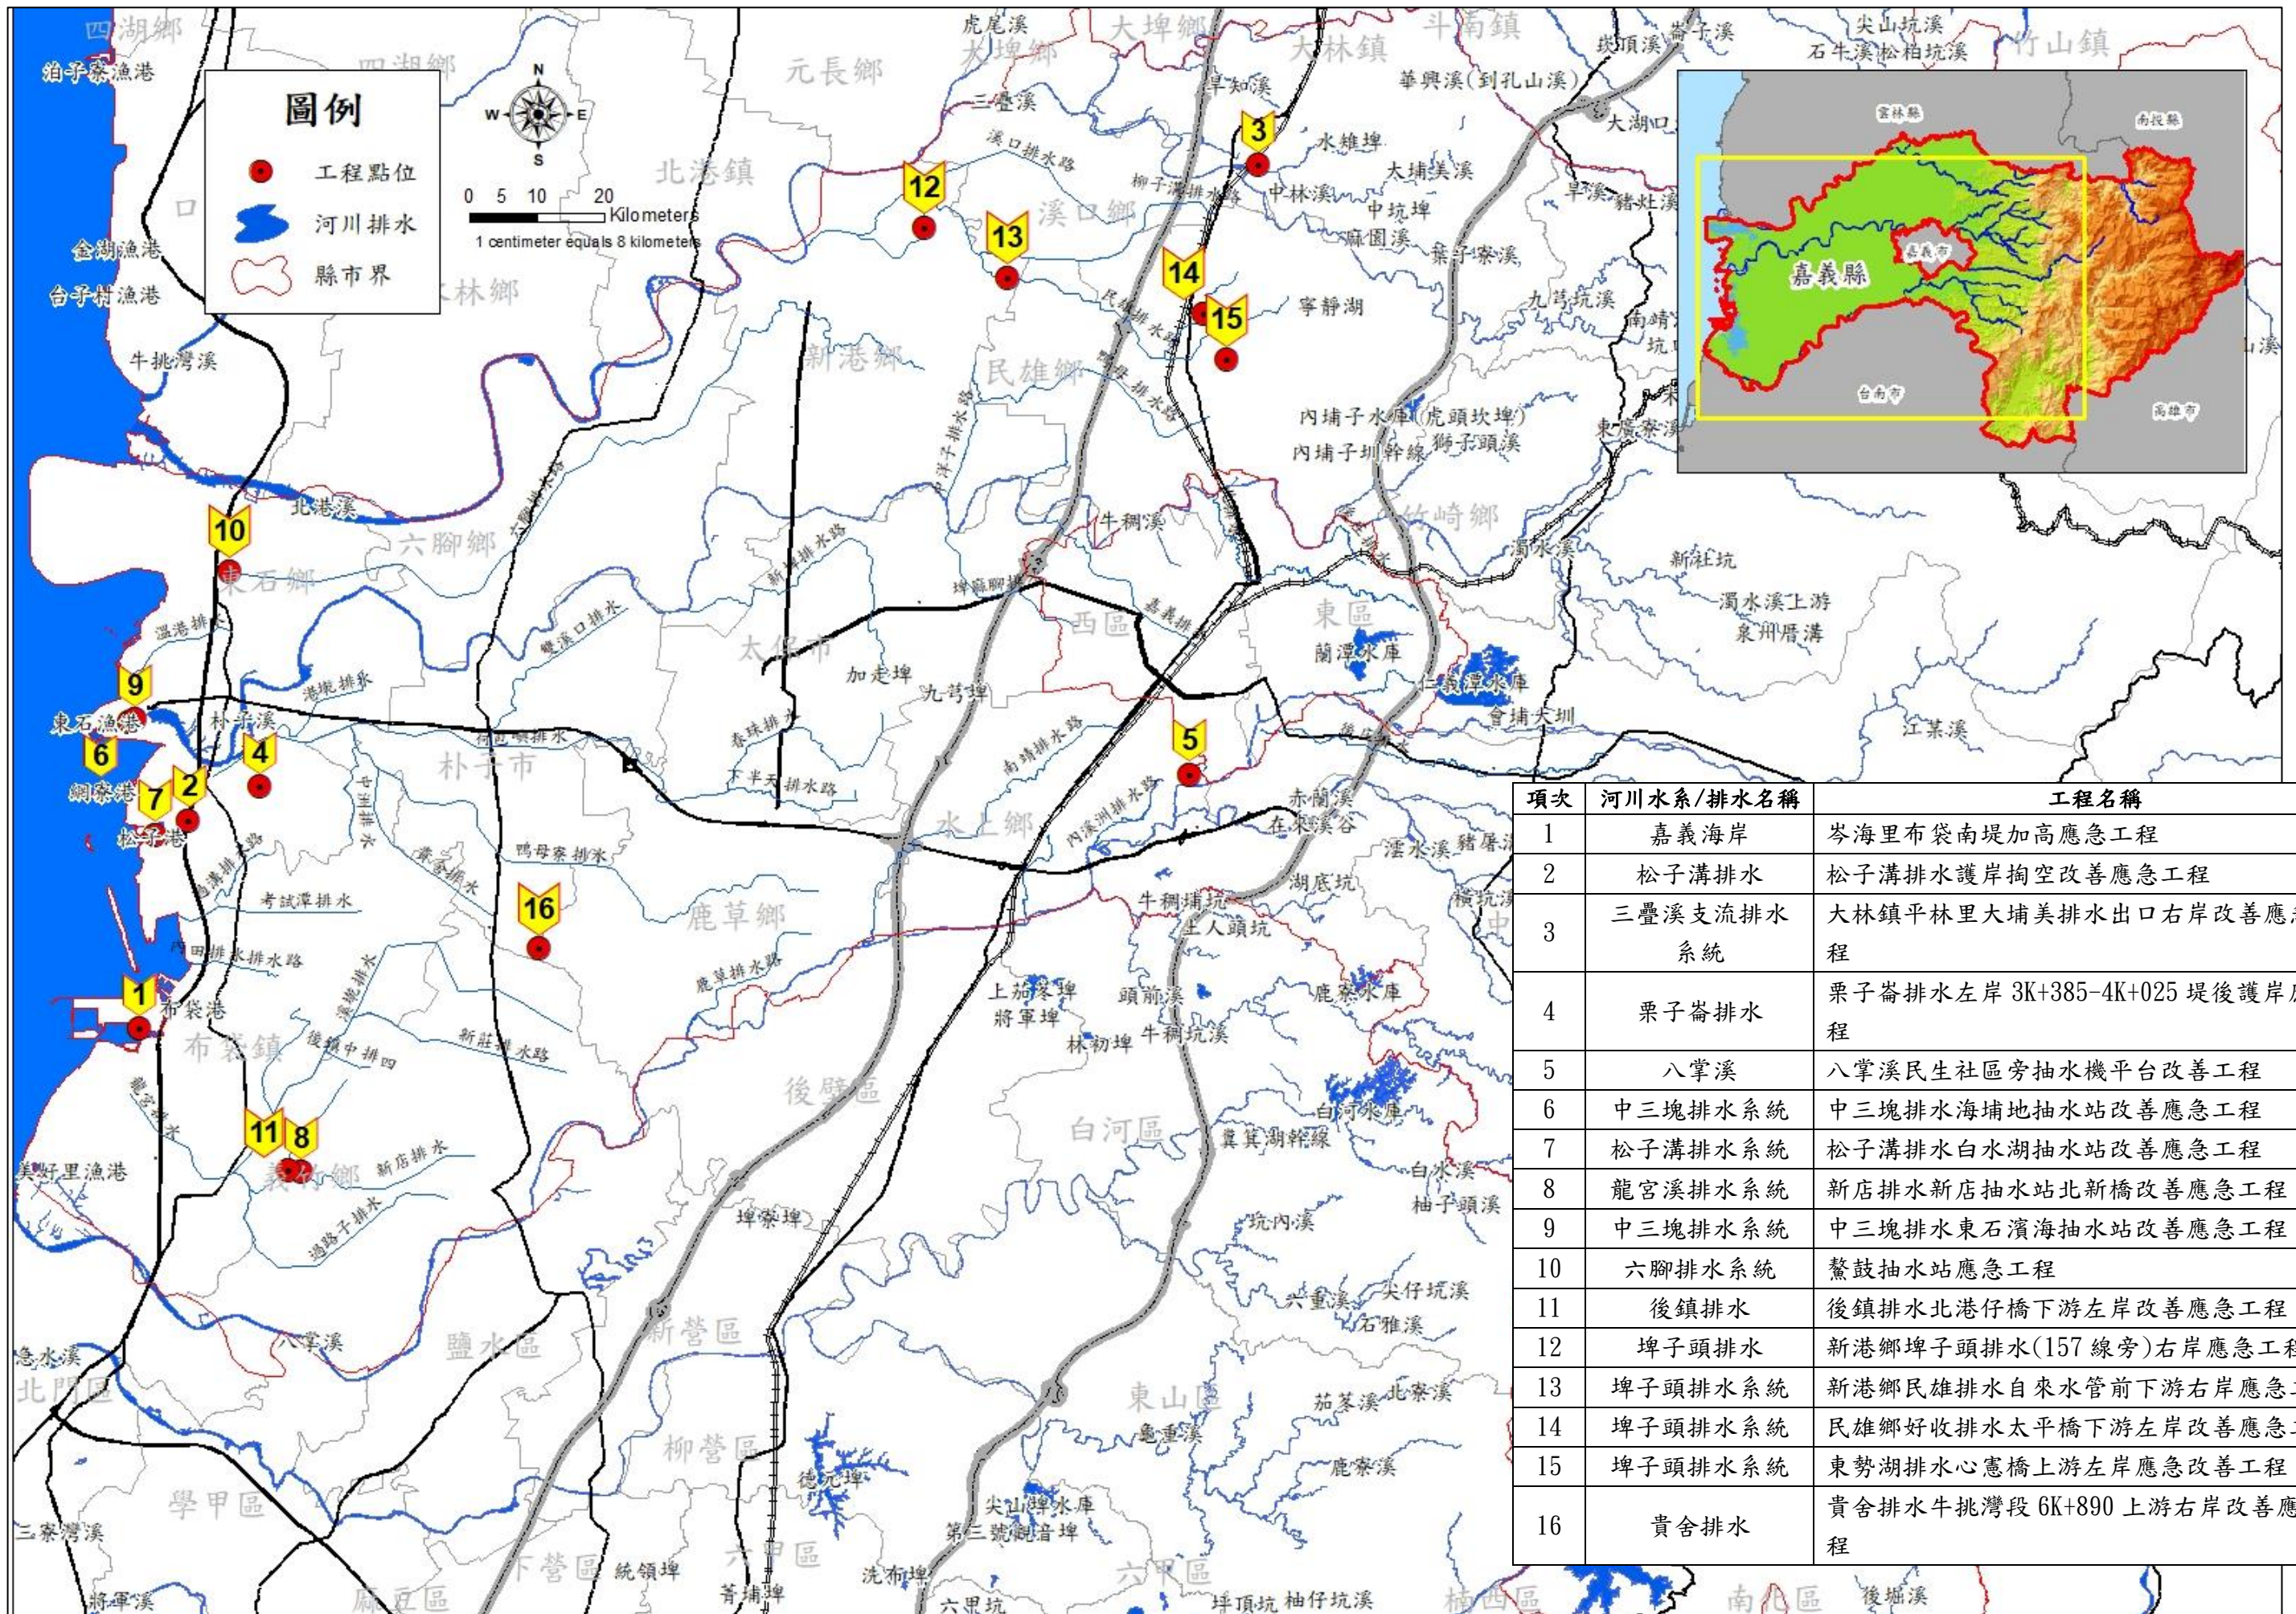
圖例
工程點位
河川排水
縣市界

N
W E
S
0 5 10 20 Kilometers
1 centimeter equals 8 kilometers

四湖鄉
泊子寮漁港
金湖漁港
台子村漁港
牛挑灣溪
元長鄉
北港鎮
虎尾溪
大埤鄉
斗南鎮
大林鎮
三疊溪
溪口排水路
柳子溝排水
溪口鄉
民雄排水路
民雄鄉
新港鄉
華興溪(到孔山溪)
大湖口溪
水碓埤
大埔美溪
中林溪
中坑埤
麻園溪
葉子寮溪
寧靜湖
九芎坑溪
內埔子水庫(虎頭坎埤)
內埔子圳幹線
獅子頭溪
北港溪
六腳鄉
東石鄉
牛稠溪
竹崎鄉
濁水溪
新社坑
濁水溪上游
泉州厝溝
西區
東區
蘭潭水庫
仁義潭水庫
太保市
加走埤
九芎埤
朴子溪
港墘排水
東石漁港
網寮港
松子港
朴子市
鴨母寮排水
中洲排水
考試潭排水
內田排水排水路
布袋港
布袋鎮
新莊排水路
後鎮中排四
鹿草鄉
鹿草排水路
水上鄉
南靖排水路
赤蘭溪
牛稠埔坑
土人頭坑
頭前溪
將軍埤
林初埤
牛稠坑溪
後壁區
白河區
白河水庫
糞箕湖幹線
白水溪
柚子頭溪
坑內溪
美好里漁港
義竹鄉
新店排水
過路子排水
八掌溪
鹽水區
新營區
北門區
急水溪
學甲區
三寮灣溪
柳營區
德元埤
尖山埤水庫
第三號觀音埤
東山區
龜重溪
鹿寮溪
茄苳溪
北寮溪
六重溪
尖仔坑溪
石雅溪
下營區
六甲區
麻豆區
將軍溪
統領埤
菁埔埤
洗布埤
六甲區
六里坑
坪頂坑
柚仔坑溪
楠西區
南化區
後堀溪
江某溪
會埔大圳
竹山鎮
尖山坑溪
石牛溪
松柏坑溪

雲林縣
南投縣
嘉義縣
嘉義市
台南市
高雄市

| 項次 | 河川水系/排水名稱 | 工程名稱 |
|---|---|---|
| 1 | 嘉義海岸 | 岑海里布袋南堤加高應急工程 |
| 2 | 松子溝排水 | 松子溝排水護岸掏空改善應急工程 |
| 3 | 三疊溪支流排水系統 | 大林鎮平林里大埔美排水出口右岸改善應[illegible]程 |
| 4 | 栗子崙排水 | 栗子崙排水左岸 3K+385-4K+025 堤後護岸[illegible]程 |
| 5 | 八掌溪 | 八掌溪民生社區旁抽水機平台改善工程 |
| 6 | 中三塊排水系統 | 中三塊排水海埔地抽水站改善應急工程 |
| 7 | 松子溝排水系統 | 松子溝排水白水湖抽水站改善應急工程 |
| 8 | 龍宮溪排水系統 | 新店排水新店抽水站北新橋改善應急工程 |
| 9 | 中三塊排水系統 | 中三塊排水東石濱海抽水站改善應急工程 |
| 10 | 六腳排水系統 | 鰲鼓抽水站應急工程 |
| 11 | 後鎮排水 | 後鎮排水北港仔橋下游左岸改善應急工程 |
| 12 | 埤子頭排水 | 新港鄉埤子頭排水(157 線旁)右岸應急工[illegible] |
| 13 | 埤子頭排水系統 | 新港鄉民雄排水自來水管前下游右岸應急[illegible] |
| 14 | 埤子頭排水系統 | 民雄鄉好收排水太平橋下游左岸改善應急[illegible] |
| 15 | 埤子頭排水系統 | 東勢湖排水心憲橋上游左岸應急改善工程 |
| 16 | 貴舍排水 | 貴舍排水牛挑灣段 6K+890 上游右岸改善應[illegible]程 |